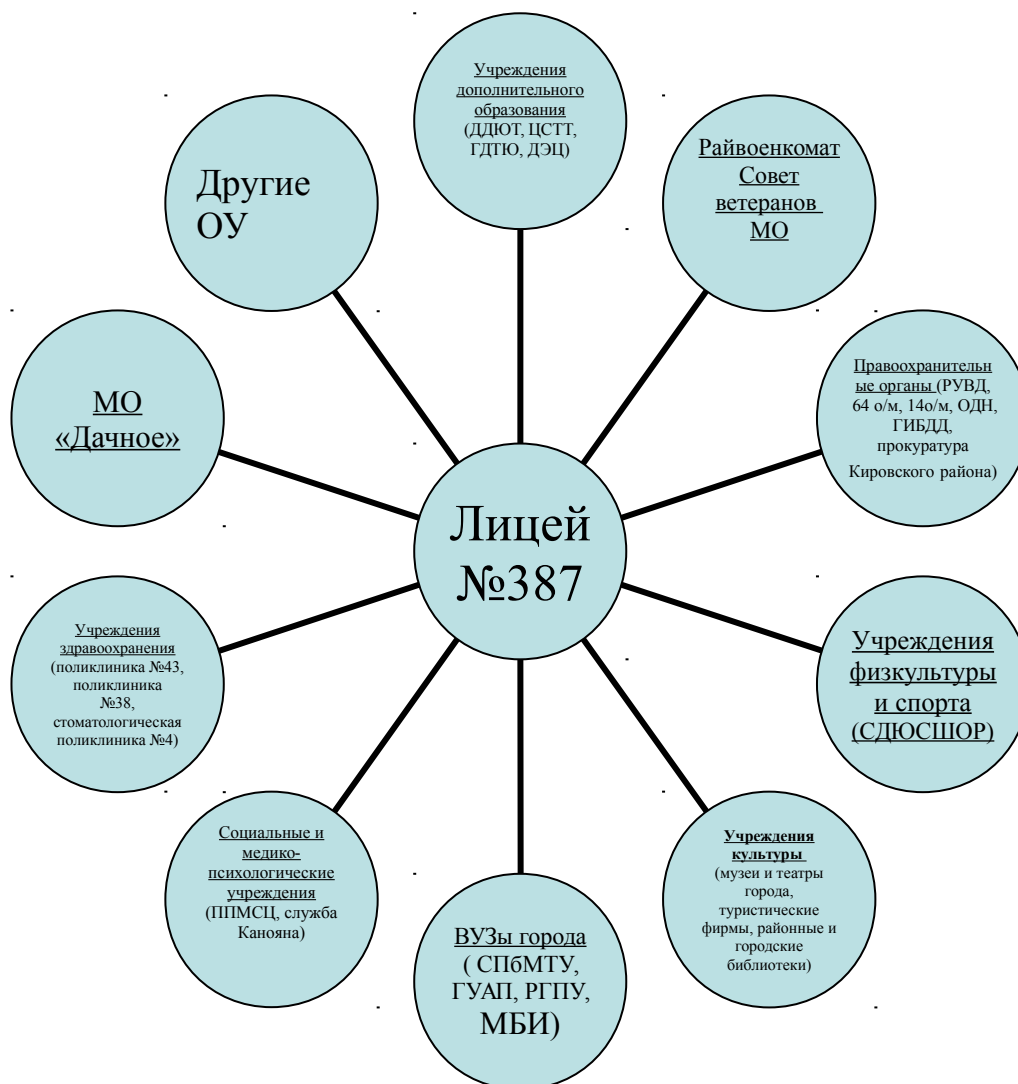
Учреждения дополнительного образования (ДДЮТ, ЦСТТ, ГДТЮ, ДЭЦ)

Другие ОУ

Райвоенкомат Совет ветеранов МО

МО «Дачное»

Правоохранительные органы (РУВД, 64 о/м, 14о/м, ОДН, ГИБДД, прокуратура Кировского района)

Лицей №387

Учреждения здравоохранения (поликлиника №43, поликлиника №38, стоматологическая поликлиника №4)

Учреждения физкультуры и спорта (СДЮСШОР)

Социальные и медико-психологические учреждения (ППМСЦ, служба Канояна)

Учреждения культуры (музеи и театры города, туристические фирмы, районные и городские библиотеки)

ВУЗы города ( СПбМТУ, ГУАП, РГПУ, МБИ)